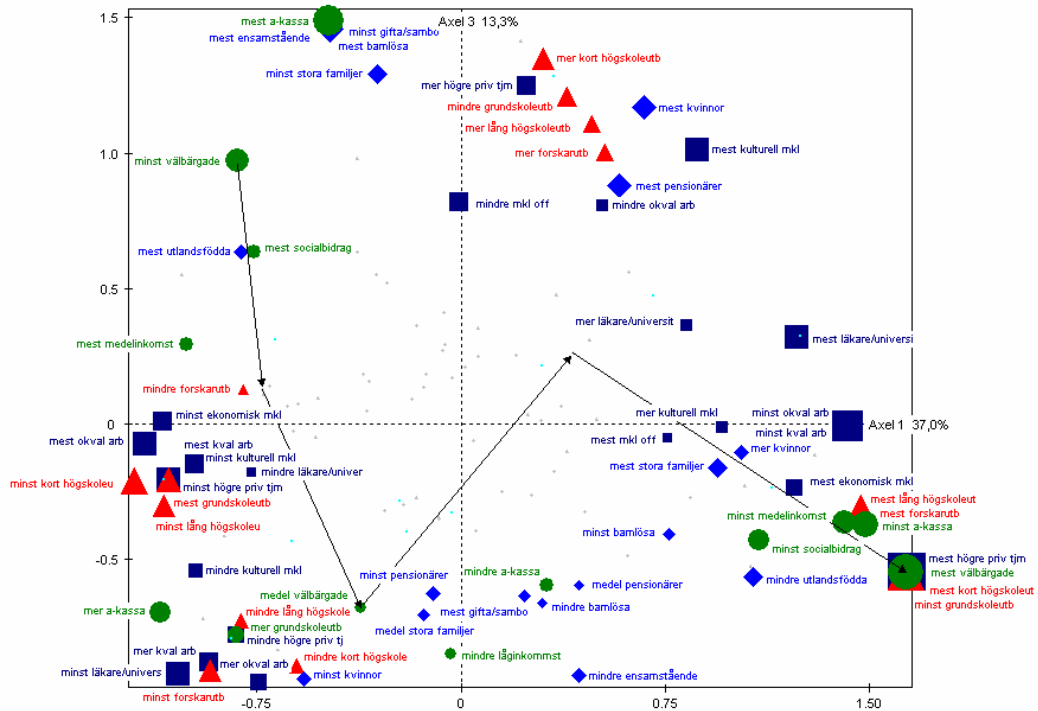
Axel 3 13,3%
Axel 1 37,0%
1.5
1.0
0.5
0
-0.5
-0.75
0
0.75
1.50
mest a-kassa
minst gifta/sambo
mest ensamstående
mest barnlösa
minst stora familjer
mer kort högskoleutb
mer högre priv tjm
mindre grundskoleutb
mest kvinnor
mer lång högskoleutb
mer forskarutb
mest kulturell mkl
minst välbärgade
mest pensionärer
mindre mkl off
mindre okval arb
mest utlandsfödda
mest socialbidrag
mer läkare/universit
mest läkare/universi
mest medelinkomst
mindre forskarutb
minst ekonomisk mkl
mer kulturell mkl
minst okval arb
minst kval arb
mest okval arb
mest mkl off
mer kvinnor
mest kval arb
minst kulturell mkl
mindre läkare/univer
mest stora familjer
minst kort högskoleu
minst högre priv tjm
mest grundskoleutb
mest ekonomisk mkl
mest lång högskoleut
mest forskarutb
minst lång högskoleu
minst medelinkomst
minst a-kassa
minst barnlösa
minst socialbidrag
mindre kulturell mkl
minst pensionärer
mindre a-kassa
mest högre priv tjm
mest välbärgade
medel pensionärer
mest kort högskoleut
minst grundskoleutb
mindre utlandsfödda
medel välbärgade
mer a-kassa
mindre lång högskole
mest gifta/sambo
mindre barnlösa
mer grundskoleutb
medel stora familjer
mindre högre priv tj
mer kval arb
mindre låginkomst
mer okval arb
mindre kort högskole
minst läkare/univers
minst kvinnor
mindre ensamstående
minst forskarutb